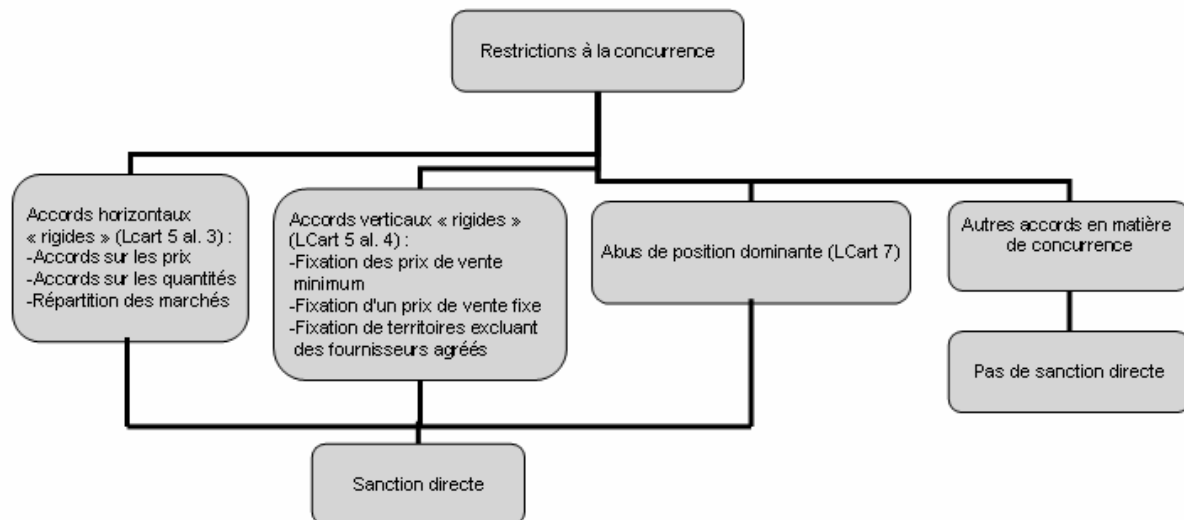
Restrictions à la concurrence

Accords horizontaux « rigides » (LCart 5 al. 3) :
-Accords sur les prix
-Accords sur les quantités
-Répartition des marchés

Accords verticaux « rigides » (LCart 5 al. 4) :
-Fixation des prix de vente minimum
-Fixation d'un prix de vente fixe
-Fixation de territoires excluant des fournisseurs agréés

Abus de position dominante (LCart 7)

Autres accords en matière de concurrence

Pas de sanction directe

Sanction directe